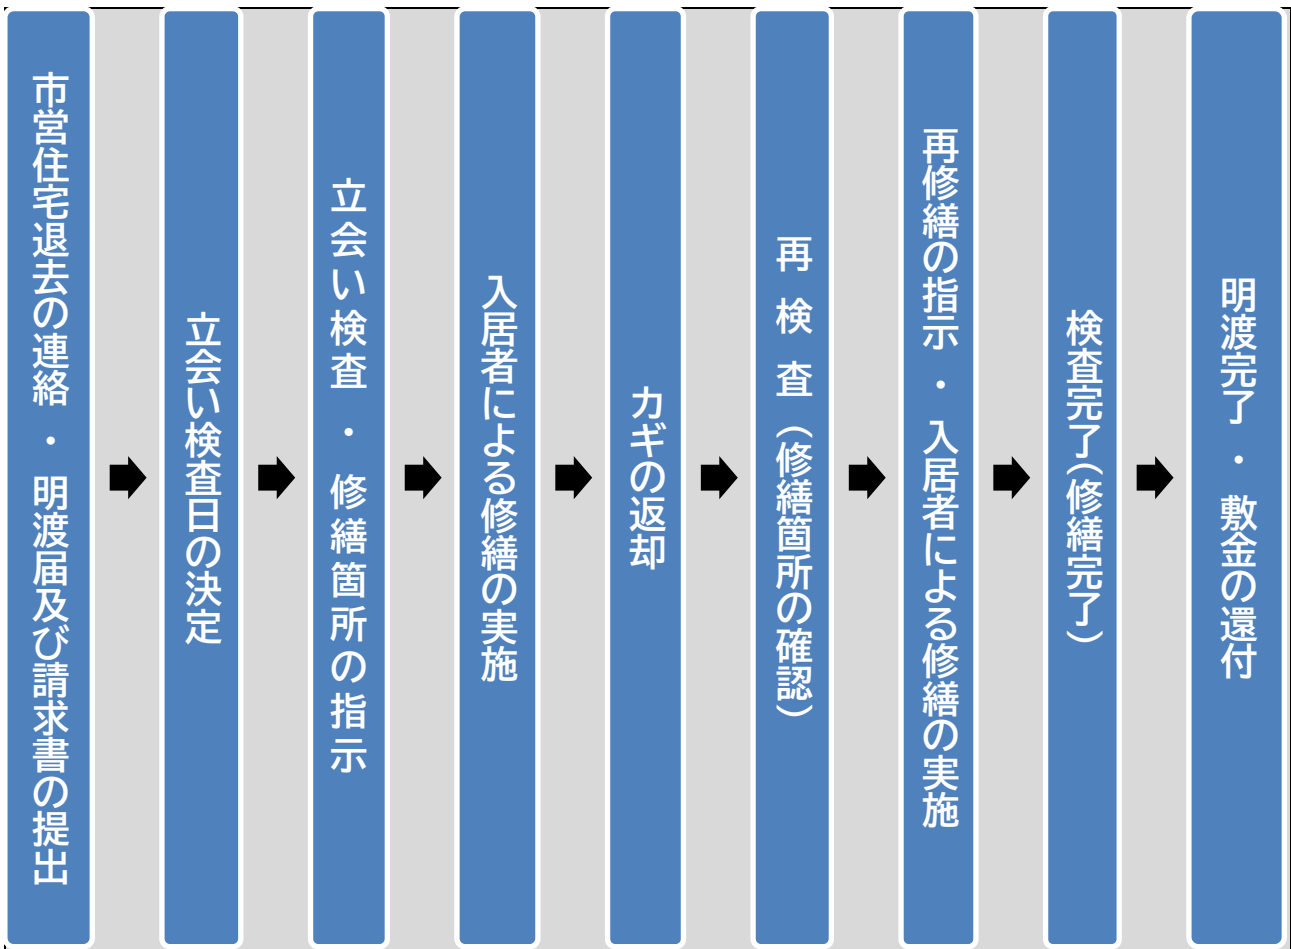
市営住宅退去の連絡・明渡届及び請求書の提出

立会い検査日の決定

立会い検査・修繕箇所の指示

入居者による修繕の実施

カギの返却

再検査（修繕箇所の確認）

再修繕の指示・入居者による修繕の実施

検査完了（修繕完了）

明渡完了・敷金の還付